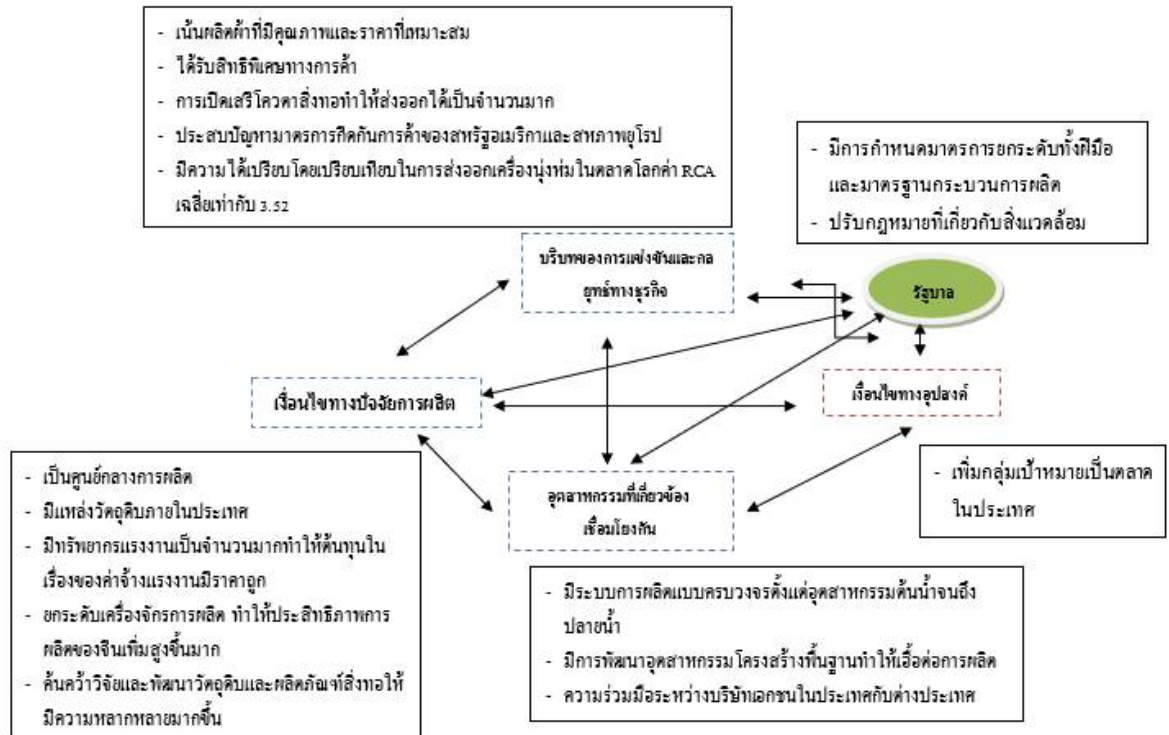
- เน้นผลิตผ้าที่มีคุณภาพและราคาที่เหมาะสม
- ได้รับสิทธิพิเศษทางการค้า
- การเปิดเสรีโควตาสิ่งทอทำให้ส่งออกได้เป็นจำนวนมาก
- ประสบปัญหามาตรการกีดกันการค้าของสหรัฐอเมริกาและสหภาพยุโรป
- มีความได้เปรียบโดยเปรียบเทียบในการส่งออกเครื่องนุ่งห่มในตลาดโลกค่า RCA เฉลี่ยเท่ากับ 3.52

- มีการกำหนดมาตรการยกระดับทั้งฝีมือและมาตรฐานกระบวนการผลิต
- ปรับกฎหมายที่เกี่ยวกับสิ่งแวดล้อม

บริบทของการแข่งขันและกลยุทธ์ทางธุรกิจ

รัฐบาล

เงื่อนไขทางปัจจัยการผลิต

เงื่อนไขทางอุปสงค์

อุตสาหกรรมที่เกี่ยวข้องเชื่อมโยงกัน

- เป็นศูนย์กลางการผลิต
- มีแหล่งวัตถุดิบภายในประเทศ
- มีทรัพยากรแรงงานเป็นจำนวนมากทำให้ต้นทุนในเรื่องของค่าจ้างแรงงานมีราคาถูก
- ยกระดับเครื่องจักรการผลิต ทำให้ประสิทธิภาพการผลิตของจีนเพิ่มสูงขึ้นมาก
- ค้นคว้าวิจัยและพัฒนาวัตถุดิบและผลิตภัณฑ์สิ่งทอให้มีความหลากหลายมากขึ้น

- เพิ่มกลุ่มเป้าหมายเป็นตลาดในประเทศ

- มีระบบการผลิตแบบครบวงจรตั้งแต่อุตสาหกรรมต้นน้ำจนถึงปลายน้ำ
- มีการพัฒนาอุตสาหกรรมโครงสร้างพื้นฐานทำให้เอื้อต่อการผลิต
- ความร่วมมือระหว่างบริษัทเอกชนในประเทศกับต่างประเทศ